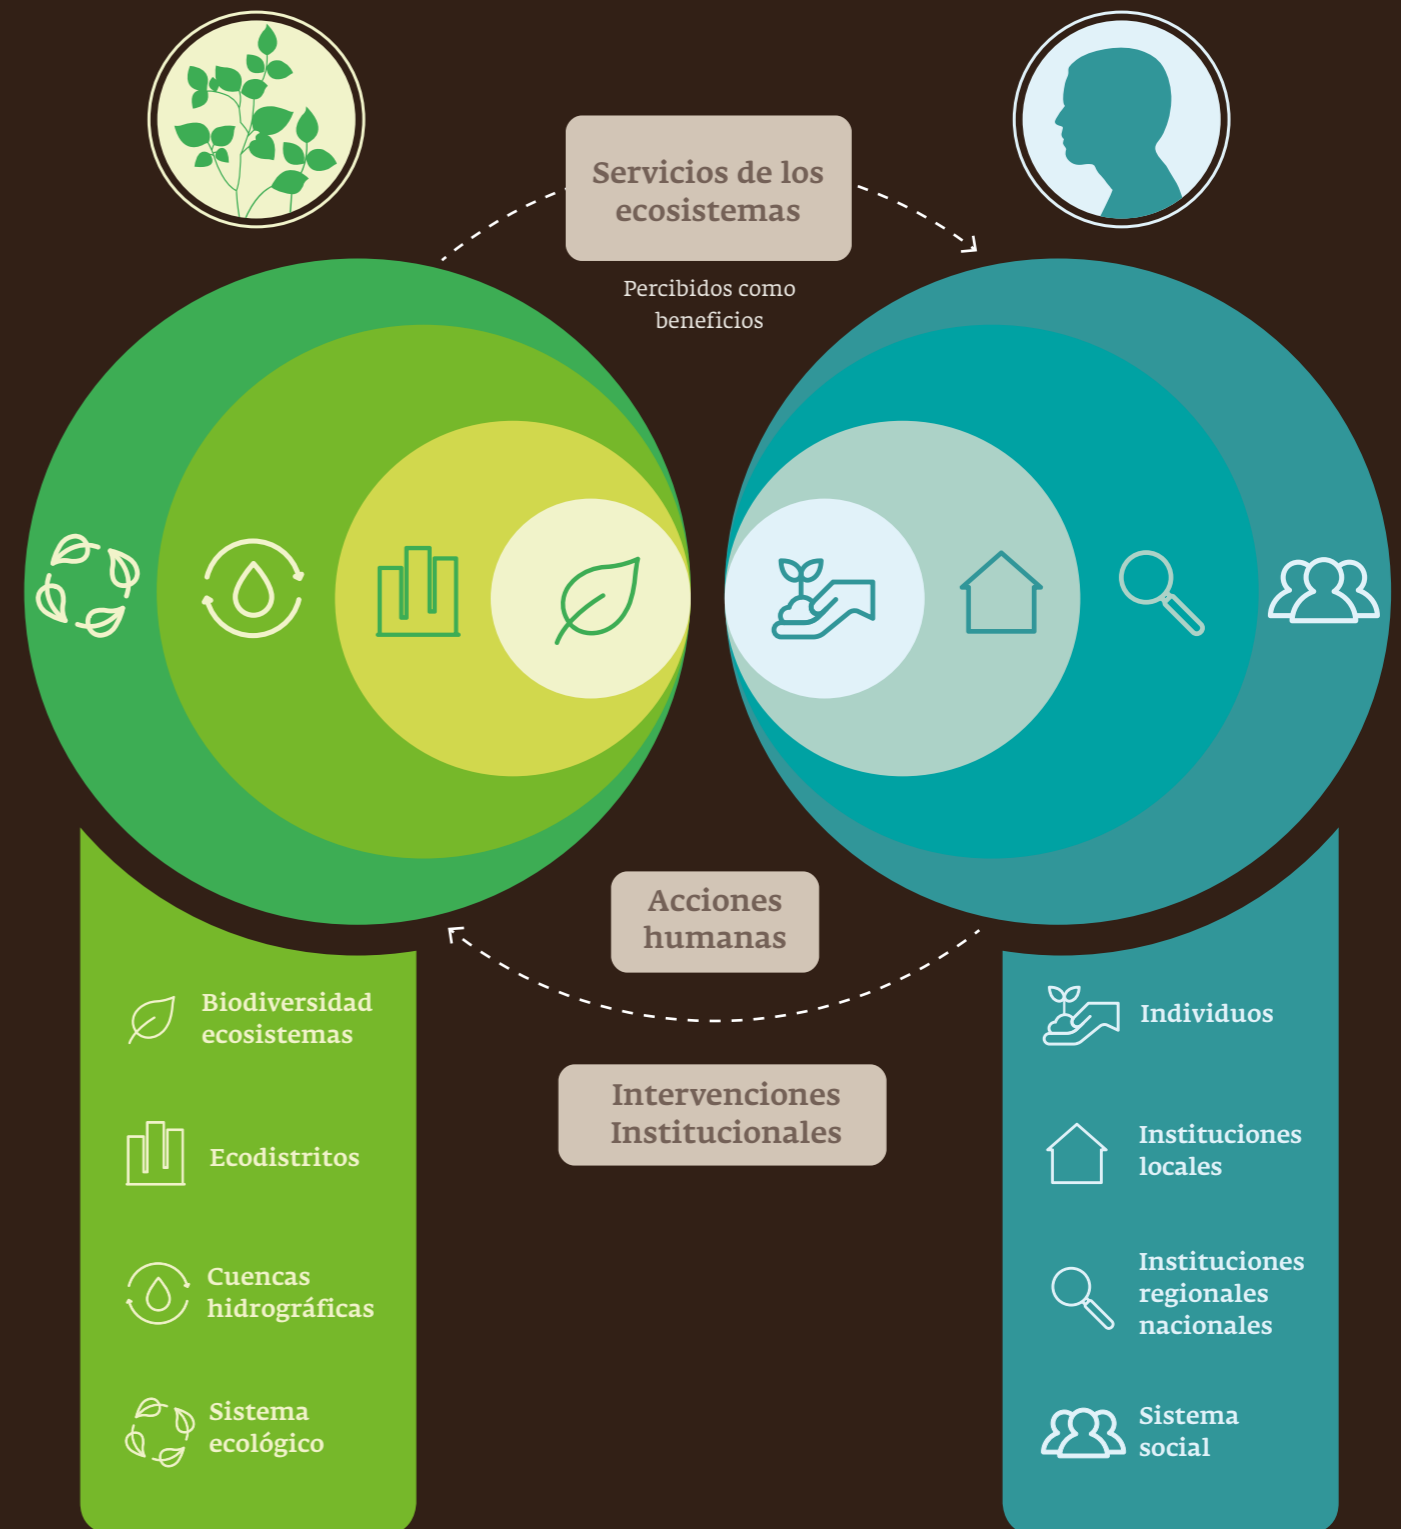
Servicios de los ecosistemas

Percibidos como beneficios

Acciones humanas

Intervenciones Institucionales

Biodiversidad ecosistemas

Ecodistritos

Cuencas hidrográficas

Sistema ecológico

Individuos

Instituciones locales

Instituciones regionales nacionales

Sistema social